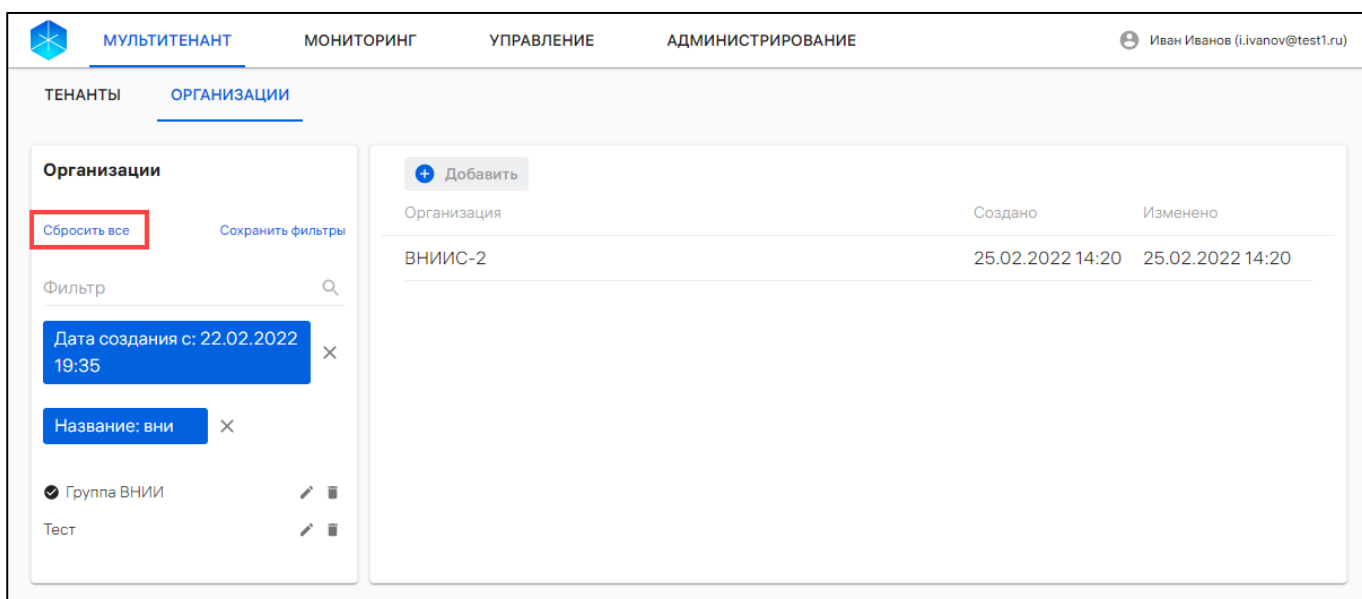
МУЛЬТИТЕНАНТ МОНИТОРИНГ УПРАВЛЕНИЕ АДМИНИСТРИРОВАНИЕ

Иван Иванов (i.ivanov@test1.ru)

ТЕНАНТЫ ОРГАНИЗАЦИИ

Организации

Сбросить все Сохранить фильтры

Фильтр

Дата создания с: 22.02.2022 19:35

Название: вни

Группа ВНИИ

Тест

Добавить

| Организация | Создано | Изменено |
|---|---|---|
| ВНИИС-2 | 25.02.2022 14:20 | 25.02.2022 14:20 |